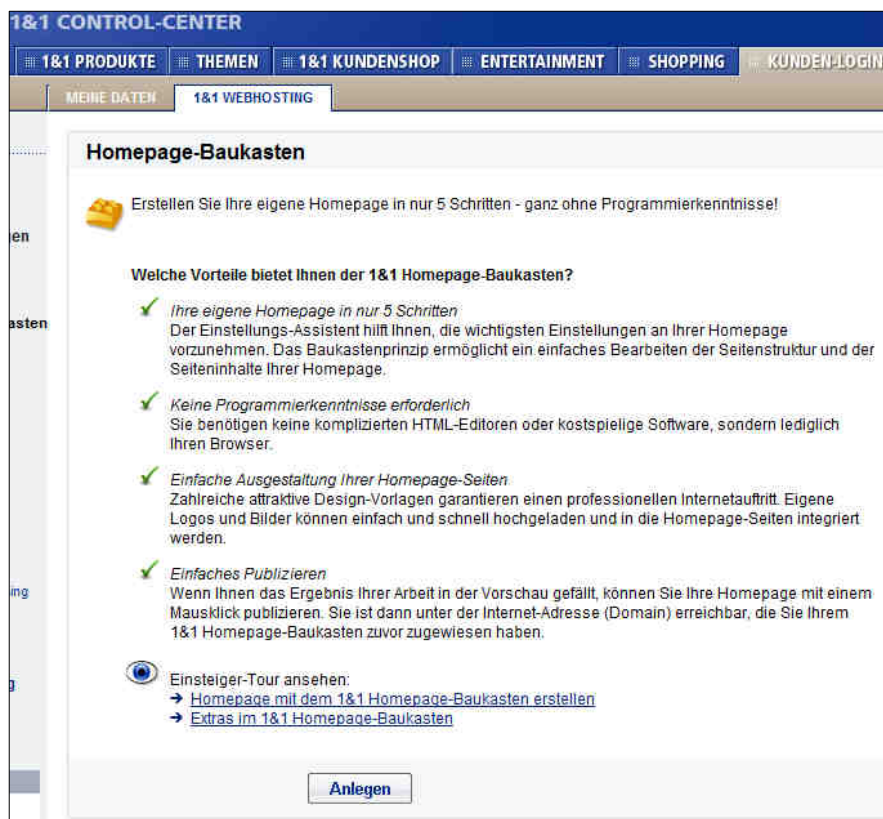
1&1 CONTROL-CENTER

1&1 PRODUKTE | THEMEN | 1&1 KUNDENSHOP | ENTERTAINMENT | SHOPPING | KUNDEN-LOGIN

MEINE DATEN | 1&1 WEBHOSTING

en

asten

ing

g

Homepage-Baukasten

Erstellen Sie Ihre eigene Homepage in nur 5 Schritten - ganz ohne Programmierkenntnisse!

Welche Vorteile bietet Ihnen der 1&1 Homepage-Baukasten?

Ihre eigene Homepage in nur 5 Schritten
Der Einstellungs-Assistent hilft Ihnen, die wichtigsten Einstellungen an Ihrer Homepage vorzunehmen. Das Baukastenprinzip ermöglicht ein einfaches Bearbeiten der Seitenstruktur und der Seiteninhalte Ihrer Homepage.

Keine Programmierkenntnisse erforderlich
Sie benötigen keine komplizierten HTML-Editoren oder kostspielige Software, sondern lediglich Ihren Browser.

Einfache Ausgestaltung Ihrer Homepage-Seiten
Zahlreiche attraktive Design-Vorlagen garantieren einen professionellen Internetauftritt. Eigene Logos und Bilder können einfach und schnell hochgeladen und in die Homepage-Seiten integriert werden.

Einfaches Publizieren
Wenn Ihnen das Ergebnis Ihrer Arbeit in der Vorschau gefällt, können Sie Ihre Homepage mit einem Mausklick publizieren. Sie ist dann unter der Internet-Adresse (Domain) erreichbar, die Sie Ihrem 1&1 Homepage-Baukasten zuvor zugewiesen haben.

Einsteiger-Tour ansehen:
→ Homepage mit dem 1&1 Homepage-Baukasten erstellen
→ Extras im 1&1 Homepage-Baukasten

Anlegen